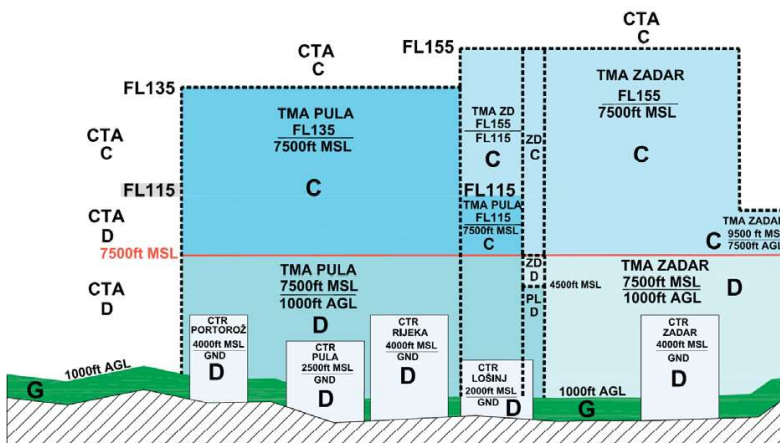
CTA
C

CTA
C

FL155

FL135

TMA PULA
FL135
7500ft MSL
C

TMA ZD
FL155
FL115
C

ZD
C

TMA ZADAR
FL155
7500ft MSL
C

CTA
C

FL115

FL115
TMA PULA
FL115
7500ft MSL
C

CTA
D

TMA ZADA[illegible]
9500 ft MS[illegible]
7500ft AG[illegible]
C

7500ft MSL

CTA
D

TMA PULA
7500ft MSL
1000ft AGL
D

ZD
D

PL
D

4500ft MSL

TMA ZADAR
7500ft MSL
1000ft AGL
D

CTR
PORTOROŽ
4000ft MSL
GND
D

CTR
PULA
2500ft MSL
GND
D

CTR
RIJEKA
4000ft MSL
GND
D

CTR
LOŠINJ
2000ft MSL
GND
D

CTR
ZADAR
4000ft MSL
GND
D

1000ft AGL

G

1000ft AGL

G